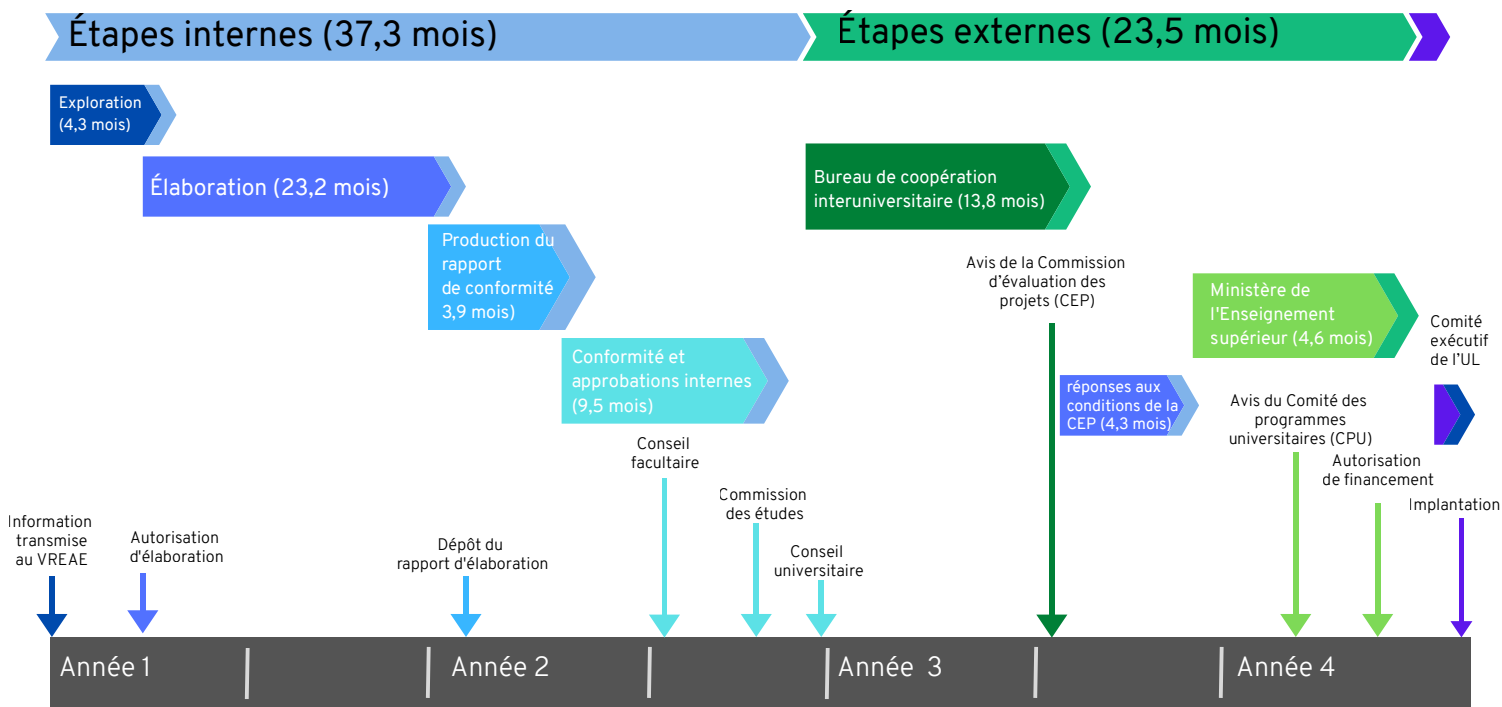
Étapes internes (37,3 mois)

Étapes externes (23,5 mois)

Exploration (4,3 mois)

Élaboration (23,2 mois)

Production du rapport de conformité 3,9 mois)

Conformité et approbations internes (9,5 mois)

Bureau de coopération interuniversitaire (13,8 mois)

Avis de la Commission d'évaluation des projets (CEP)

réponses aux conditions de la CEP (4,3 mois)

Ministère de l'Enseignement supérieur (4,6 mois)

Comité exécutif de l'UL

Avis du Comité des programmes universitaires (CPU)

Autorisation de financement

Implantation

Conseil facultaire

Commission des études

Conseil universitaire

Information transmise au VREAE

Autorisation d'élaboration

Dépôt du rapport d'élaboration

Année 1

Année 2

Année 3

Année 4